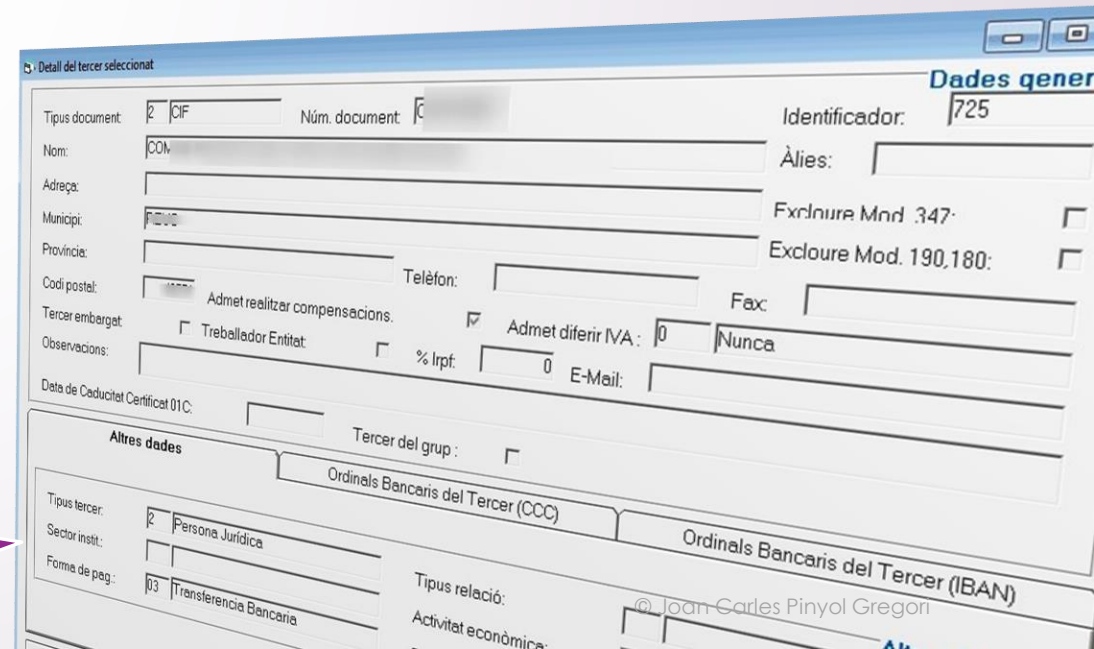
Detall del tercer seleccionat

Dades gener

Tipus document 2 CIF

Núm. document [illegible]

Identificador: 725

Nom: COM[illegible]

Àlies:

Adreça:

Municipi: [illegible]

Excloure Mod. 347:

Província:

Excloure Mod. 190,180:

Codi postal: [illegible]

Telèfon:

Admet realitzar compensacions.

Fax:

Tercer embargat

Treballador Entitat:

Admet diferir IVA: 0 Nunca

Observacions:

% Irpf: 0

E-Mail:

Data de Caducitat Certificat 01C:

Tercer del grup:

Altres dades

Ordinals Bancaris del Tercer (CCC)

Ordinals Bancaris del Tercer (IBAN)

Tipus tercer: 2 Persona Jurídica

Sector instit.:

Forma de pag.: 03 Transferencia Bancaria

Tipus relació:

Activitat econòmica:

© Joan Carles Pinyol Gregori

Alt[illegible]